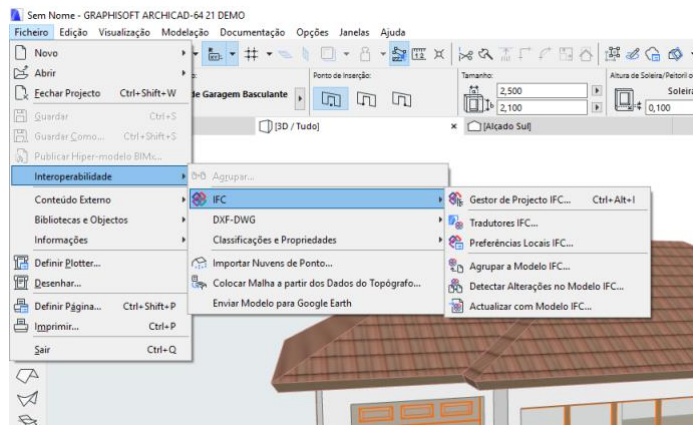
Sem Nome - GRAPHISOFT ARCHICAD-64 21 DEMO

Ficheiro Edição Visualização Modelação Documentação Opções Janelas Ajuda

Novo
Abrir
Fechar Projecto Ctrl+Shift+W
Guardar Ctrl+S
Guardar Como... Ctrl+Shift+S
Publicar Hiper-modelo BIMx...
Interoperabilidade
Conteúdo Externo
Bibliotecas e Objectos
Informações
Definir Plotter...
Desenhar...
Definir Página... Ctrl+Shift+P
Imprimir... Ctrl+P
Sair Ctrl+Q

Agrupar...
IFC
DXF-DWG
Classificações e Propriedades
Importar Nuvens de Ponto...
Colocar Malha a partir dos Dados do Topógrafo...
Enviar Modelo para Google Earth

Gestor de Projecto IFC... Ctrl+Alt+I
Tradutores IFC...
Preferências Locais IFC...
Agrupar a Modelo IFC...
Detectar Alterações no Modelo IFC...
Actualizar com Modelo IFC...

de Garagem Basculante
Ponto de Inserção:
Tamanho:
2,500
2,100
Altura de Soleira/Peitoril o
Soleira
0,100
[3D / Tudo]
[Alçado Sul]